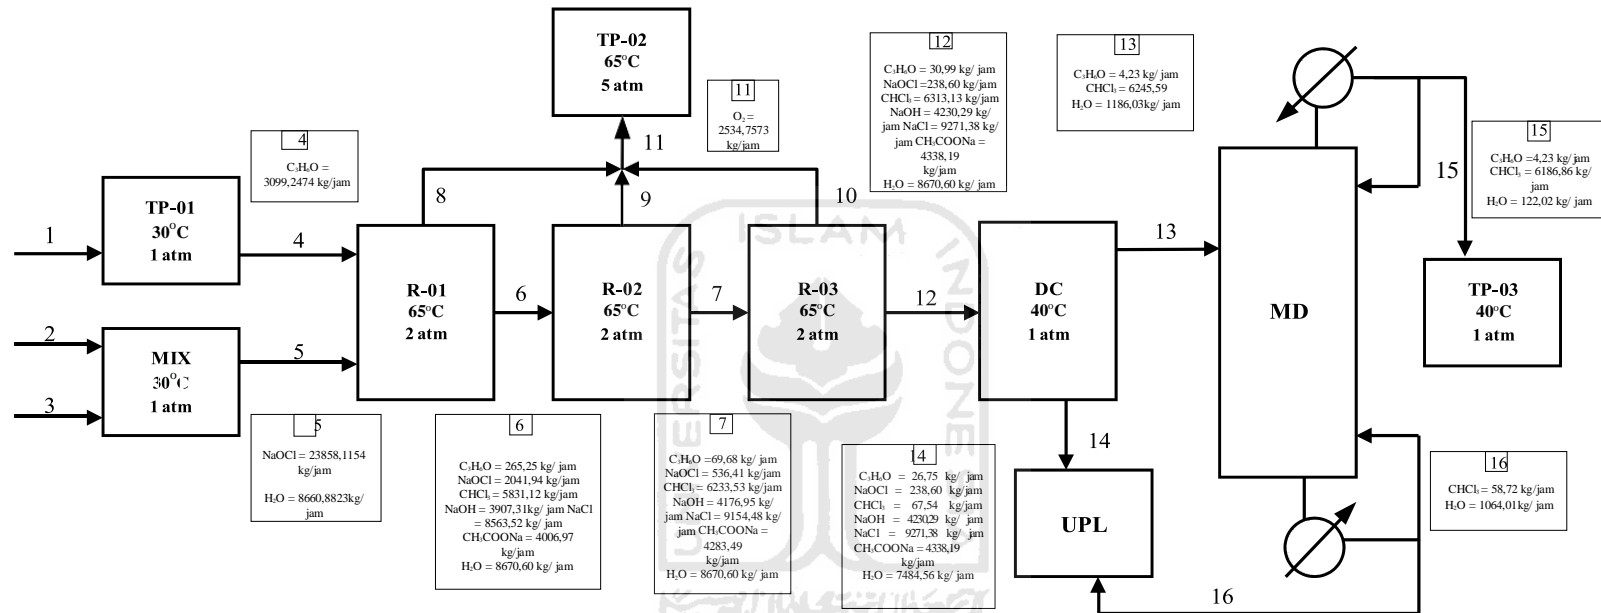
TP-02
65°C
5 atm

11
$O_2$ = 2534,7573 kg/jam

11

12
$C_3H_6O$ = 30,99 kg/ jam
NaOCl =238,60 kg/jam
$CHCl_3$ = 6313,13 kg/jam
NaOH = 4230,29 kg/ jam NaCl = 9271,38 kg/ jam $CH_3COONa$ = 4338,19 kg/jam
$H_2O$ = 8670,60 kg/ jam

13
$C_3H_6O$ = 4,23 kg/ jam
$CHCl_3$ = 6245,59
$H_2O$ = 1186,03kg/ jam

15
$C_3H_6O$ =4,23 kg/jam
$CHCl_3$ = 6186,86 kg/ jam
$H_2O$ = 122,02 kg/ jam

15

4
$C_3H_6O$ = 3099,2474 kg/jam

8

9

10

TP-01
30°C
1 atm

1

4

R-01
65°C
2 atm

6

R-02
65°C
2 atm

7

R-03
65°C
2 atm

12

DC
40°C
1 atm

13

MD

TP-03
40°C
1 atm

2

MIX
30°C
1 atm

5

3

5
NaOCl = 23858,1154 kg/jam
$H_2O$ = 8660,8823kg/ jam

6
$C_3H_6O$ = 265,25 kg/ jam
NaOCl = 2041,94 kg/jam
$CHCl_3$ = 5831,12 kg/jam
NaOH = 3907,31kg/ jam NaCl = 8563,52 kg/jam
$CH_3COONa$ = 4006,97 kg/jam
$H_2O$ = 8670,60 kg/ jam

7
$C_3H_6O$ =69,68 kg/ jam
NaOCl = 536,41 kg/jam
$CHCl_3$ = 6233,53 kg/jam
NaOH = 4176,95 kg/ jam NaCl = 9154,48 kg/ jam $CH_3COONa$ = 4283,49 kg/jam
$H_2O$ = 8670,60 kg/ jam

14
$C_3H_6O$ = 26,75 kg/ jam
NaOCl = 238,60 kg/jam
$CHCl_3$ = 67,54 kg/jam
NaOH = 4230,29 kg/ jam
NaCl = 9271,38 kg/ jam
$CH_3COONa$ = 4338,19 kg/jam
$H_2O$ = 7484,56 kg/ jam

14

UPL

16
$CHCl_3$ = 58,72 kg/jam
$H_2O$ = 1064,01kg/ jam

16